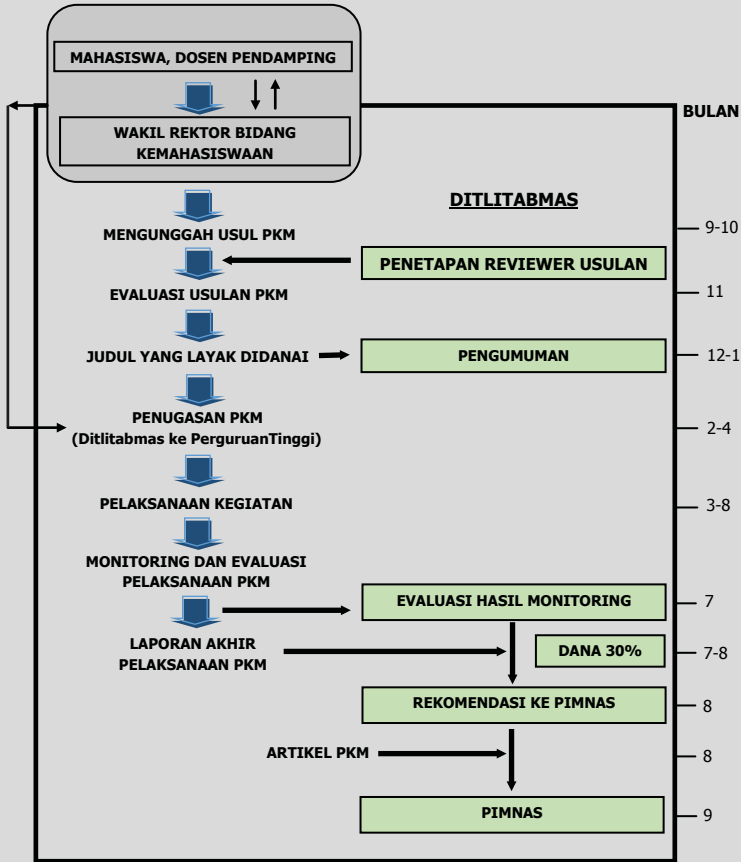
MAHASISWA, DOSEN PENDAMPING

WAKIL REKTOR BIDANG KEMAHASISWAAN

BULAN

DITLITABMAS

MENGUNGGAH USUL PKM

9-10

PENETAPAN REVIEWER USULAN

EVALUASI USULAN PKM

11

JUDUL YANG LAYAK DIDANAI

PENGUMUMAN

12-1

PENUGASAN PKM (Ditlitabmas ke PerguruanTinggi)

2-4

PELAKSANAAN KEGIATAN

3-8

MONITORING DAN EVALUASI PELAKSANAAN PKM

EVALUASI HASIL MONITORING

7

LAPORAN AKHIR PELAKSANAAN PKM

DANA 30%

7-8

REKOMENDASI KE PIMNAS

8

ARTIKEL PKM

8

PIMNAS

9